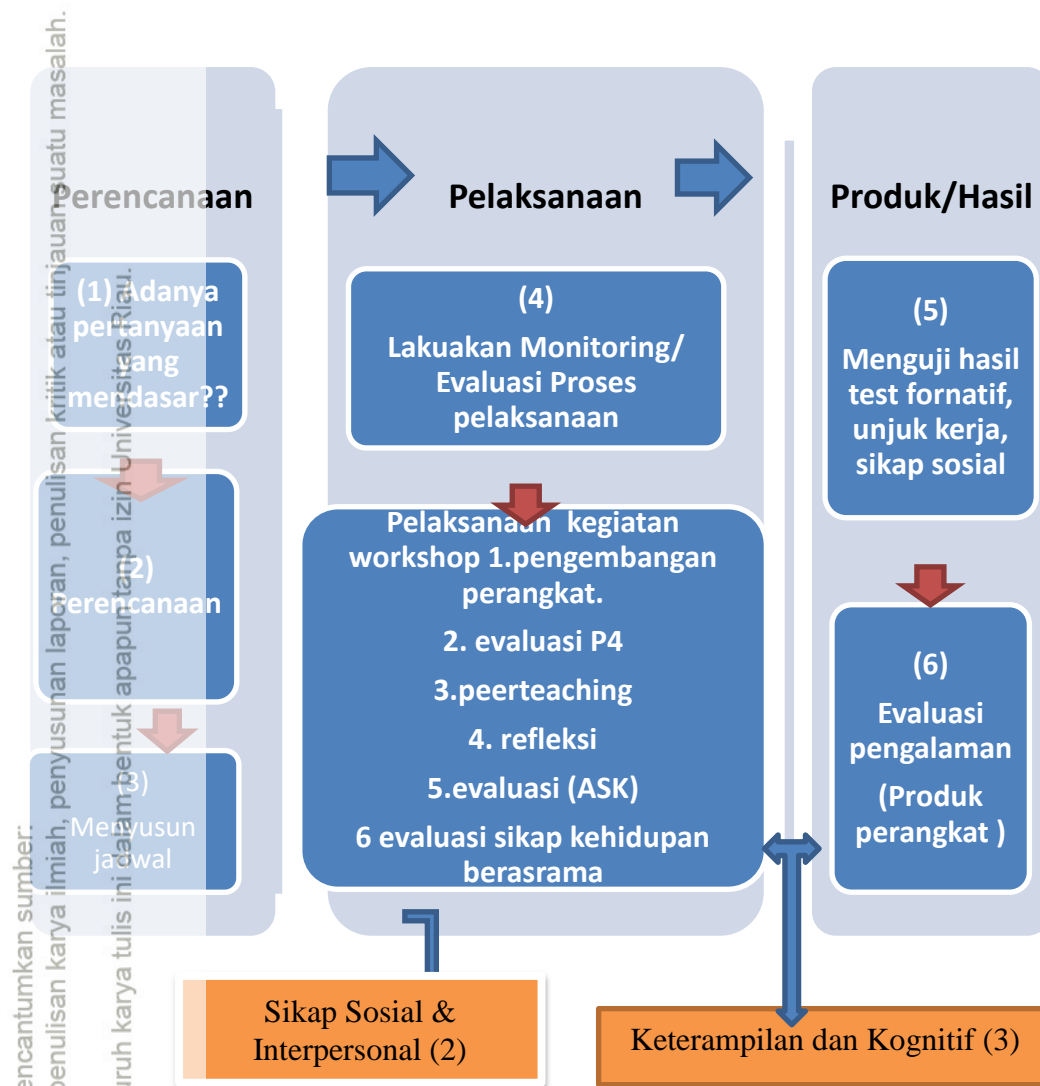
Perencanaan

(1) Adanya pertanyaan yang mendasar??

(2) Perencanaan

(3) Menyusun jadwal

Pelaksanaan

(4)
Lakuakan Monitoring/ Evaluasi Proses pelaksanaan

Pelaksanaan kegiatan workshop 1.pengembangan perangkat.
2. evaluasi P4
3.peerteaching
4. refleksi
5.evaluasi (ASK)
6 evaluasi sikap kehidupan berasrama

Produk/Hasil

(5)
Menguji hasil test fornatif, unjuk kerja, sikap sosial

(6)
Evaluasi pengalaman
(Produk perangkat )

Sikap Sosial & Interpersonal (2)

Keterampilan dan Kognitif (3)

encantumkan sumber:
penulisan karya ilmiah, penyusunan laporan, penulisan kritik atau tinjauan suatu masalah.
uruh karya tulis ini dalam bentuk apapun tanpa izin Universitas Riau.